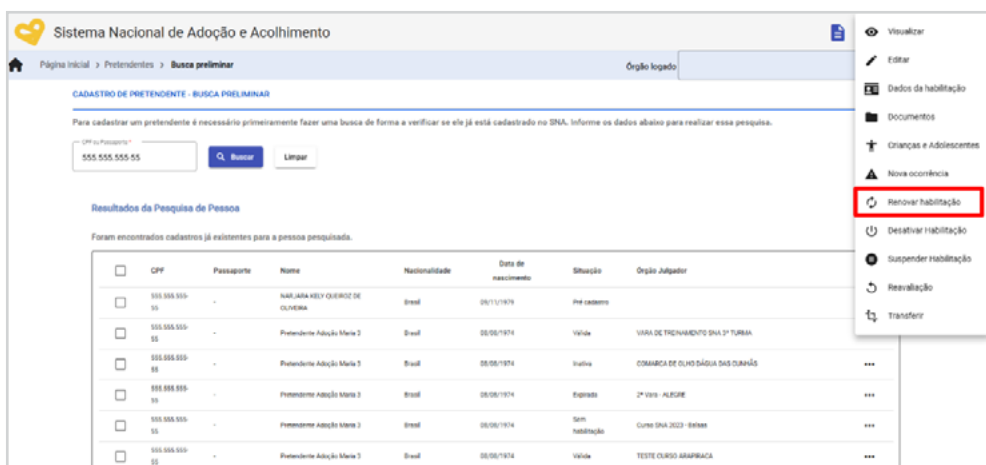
Sistema Nacional de Adoção e Acolhimento

Página inicial > Pretendentes > Busca preliminar

Órgão logado

CADASTRO DE PRETENDENTE - BUSCA PRELIMINAR

Para cadastrar um pretendente é necessário primeiramente fazer uma busca de forma a verificar se ele já está cadastrado no SNA. Informe os dados abaixo para realizar essa pesquisa.

CPF ou Passaporte *
555.555.555-55

Buscar

Limpar

Resultados da Pesquisa de Pessoa

Foram encontrados cadastros já existentes para a pessoa pesquisada.

| | CPF | Passaporte | Nome | Nacionalidade | Data de nascimento | Situação | Órgão Julgador | |
|---|---|---|---|---|---|---|---|---|
| | 555.555.555-55 | - | NARJARA KELY QUEIROZ DE OLIVEIRA | Brasil | 09/11/1979 | Pré cadastro | | |
| | 555.555.555-55 | - | Pretendente Adoção Maria 3 | Brasil | 08/08/1974 | Válida | VARA DE TREINAMENTO SNA 2ª TURMA | |
| | 555.555.555-55 | - | Pretendente Adoção Maria 3 | Brasil | 08/08/1974 | Inativa | COMARCA DE OLHO DÁGUA DAS CUNHÃS | ••• |
| | 555.555.555-55 | - | Pretendente Adoção Maria 3 | Brasil | 08/08/1974 | Expirada | 2ª Vara - ALEGRE | ••• |
| | 555.555.555-55 | - | Pretendente Adoção Maria 3 | Brasil | 08/08/1974 | Sem habilitação | Curso SNA 2023 - Belém | ••• |
| | 555.555.555-55 | - | Pretendente Adoção Maria 3 | Brasil | 08/08/1974 | Válida | TESTE CURSO ARAPIRACA | ••• |

Visualizar
Editar
Dados da habilitação
Documentos
Crianças e Adolescentes
Nova ocorrência
Renovar habilitação
Desativar Habilitação
Suspender Habilitação
Reavaliação
Transferir